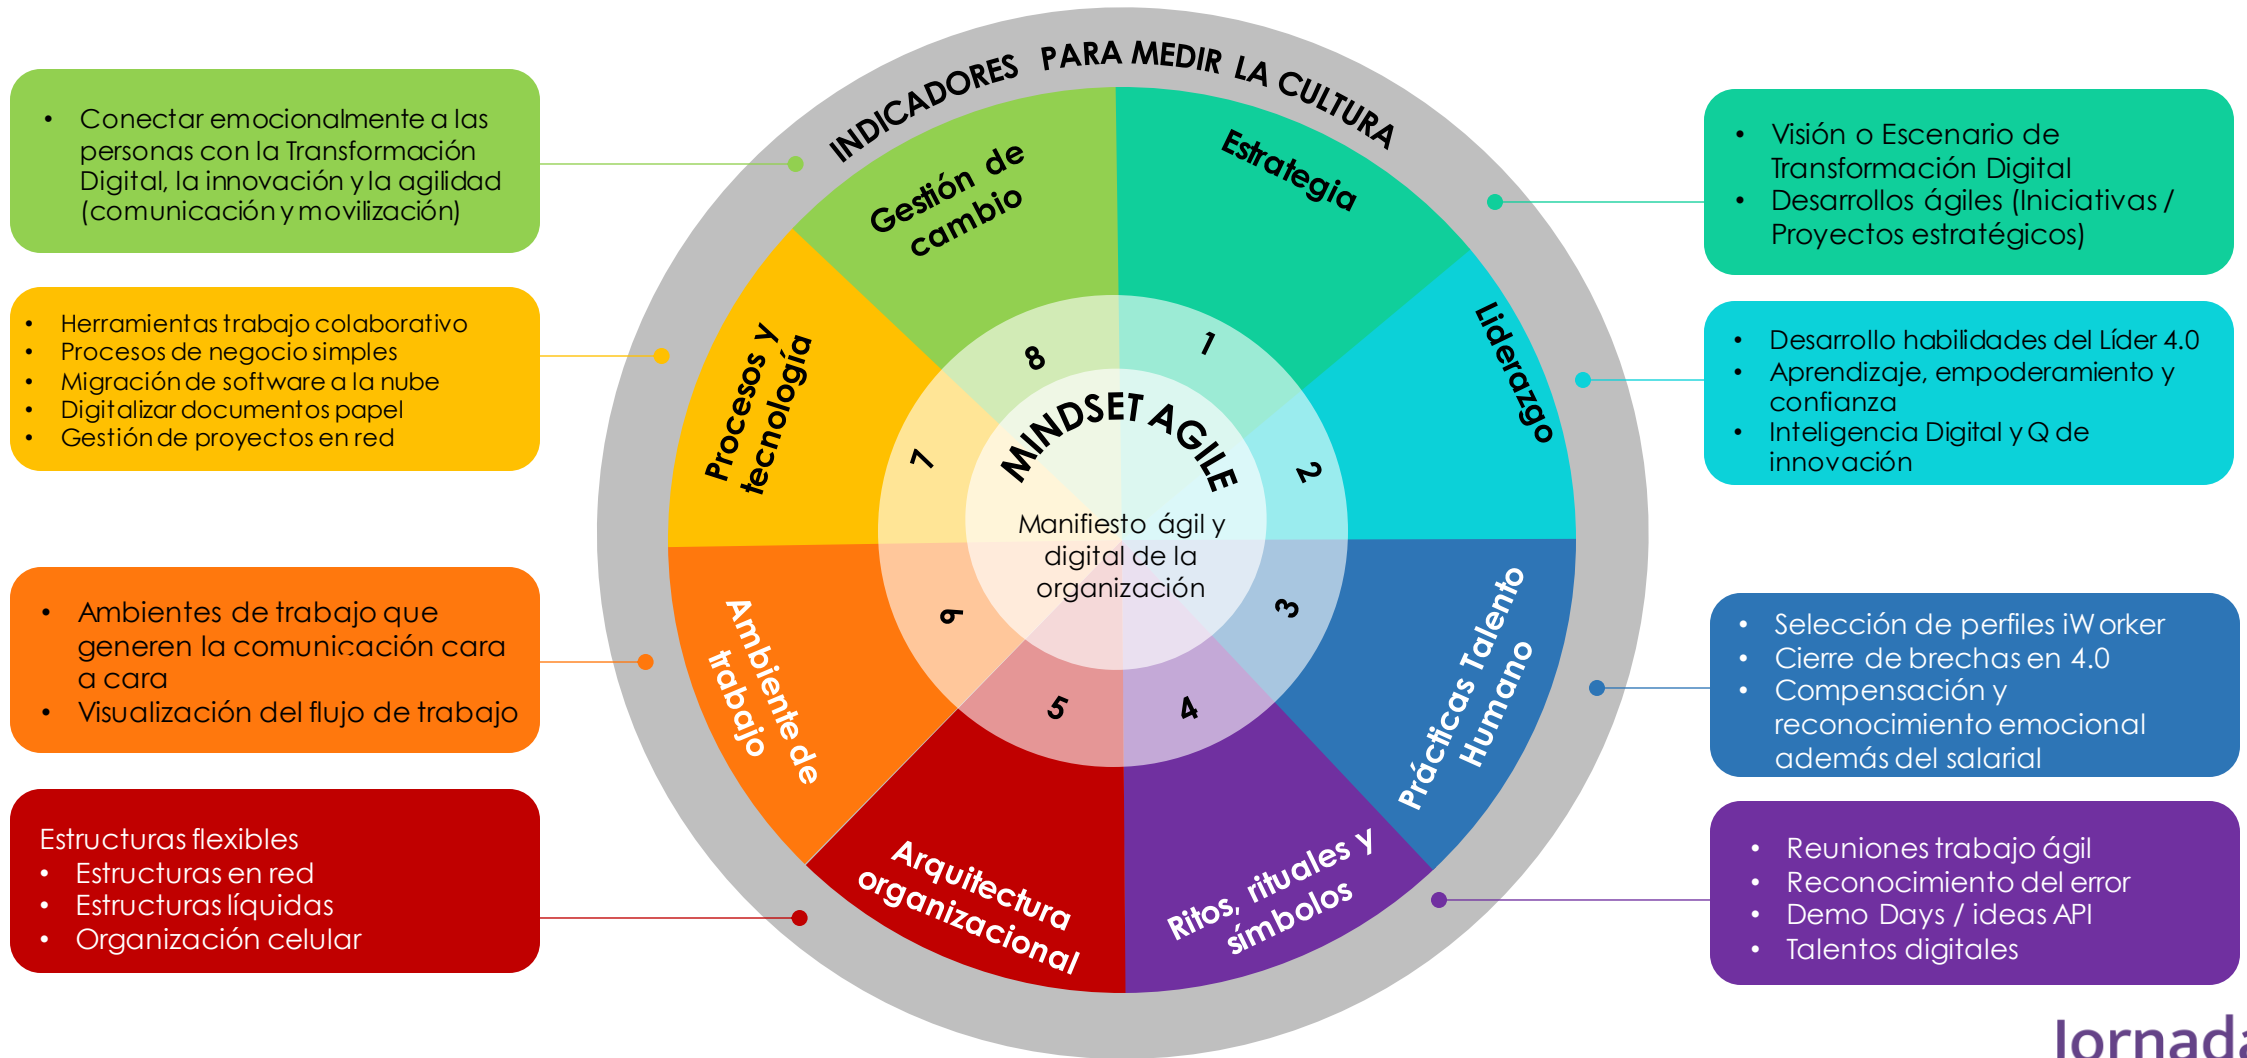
INDICADORES PARA MEDIR LA CULTURA

- Conectar emocionalmente a las personas con la Transformación Digital, la innovación y la agilidad (comunicación y movilización)

- Herramientas trabajo colaborativo
- Procesos de negocio simples
- Migración de software a la nube
- Digitalizar documentos papel
- Gestión de proyectos en red

- Ambientes de trabajo que generen la comunicación cara a cara
- Visualización del flujo de trabajo

Estructuras flexibles
- Estructuras en red
- Estructuras líquidas
- Organización celular

Gestión de cambio

Estrategia

Liderazgo

Prácticas Talento Humano

Ritos, rituales y símbolos

Arquitectura organizacional

Ambiente de trabajo

Procesos y tecnología

1
2
3
4
5
6
7
8

MINDSET AGILE

Manifiesto ágil y digital de la organización

- Visión o Escenario de Transformación Digital
- Desarrollos ágiles (Iniciativas / Proyectos estratégicos)

- Desarrollo habilidades del Líder 4.0
- Aprendizaje, empoderamiento y confianza
- Inteligencia Digital y Q de innovación

- Selección de perfiles iWorker
- Cierre de brechas en 4.0
- Compensación y reconocimiento emocional además del salarial

- Reuniones trabajo ágil
- Reconocimiento del error
- Demo Days / ideas API
- Talentos digitales

Jornada